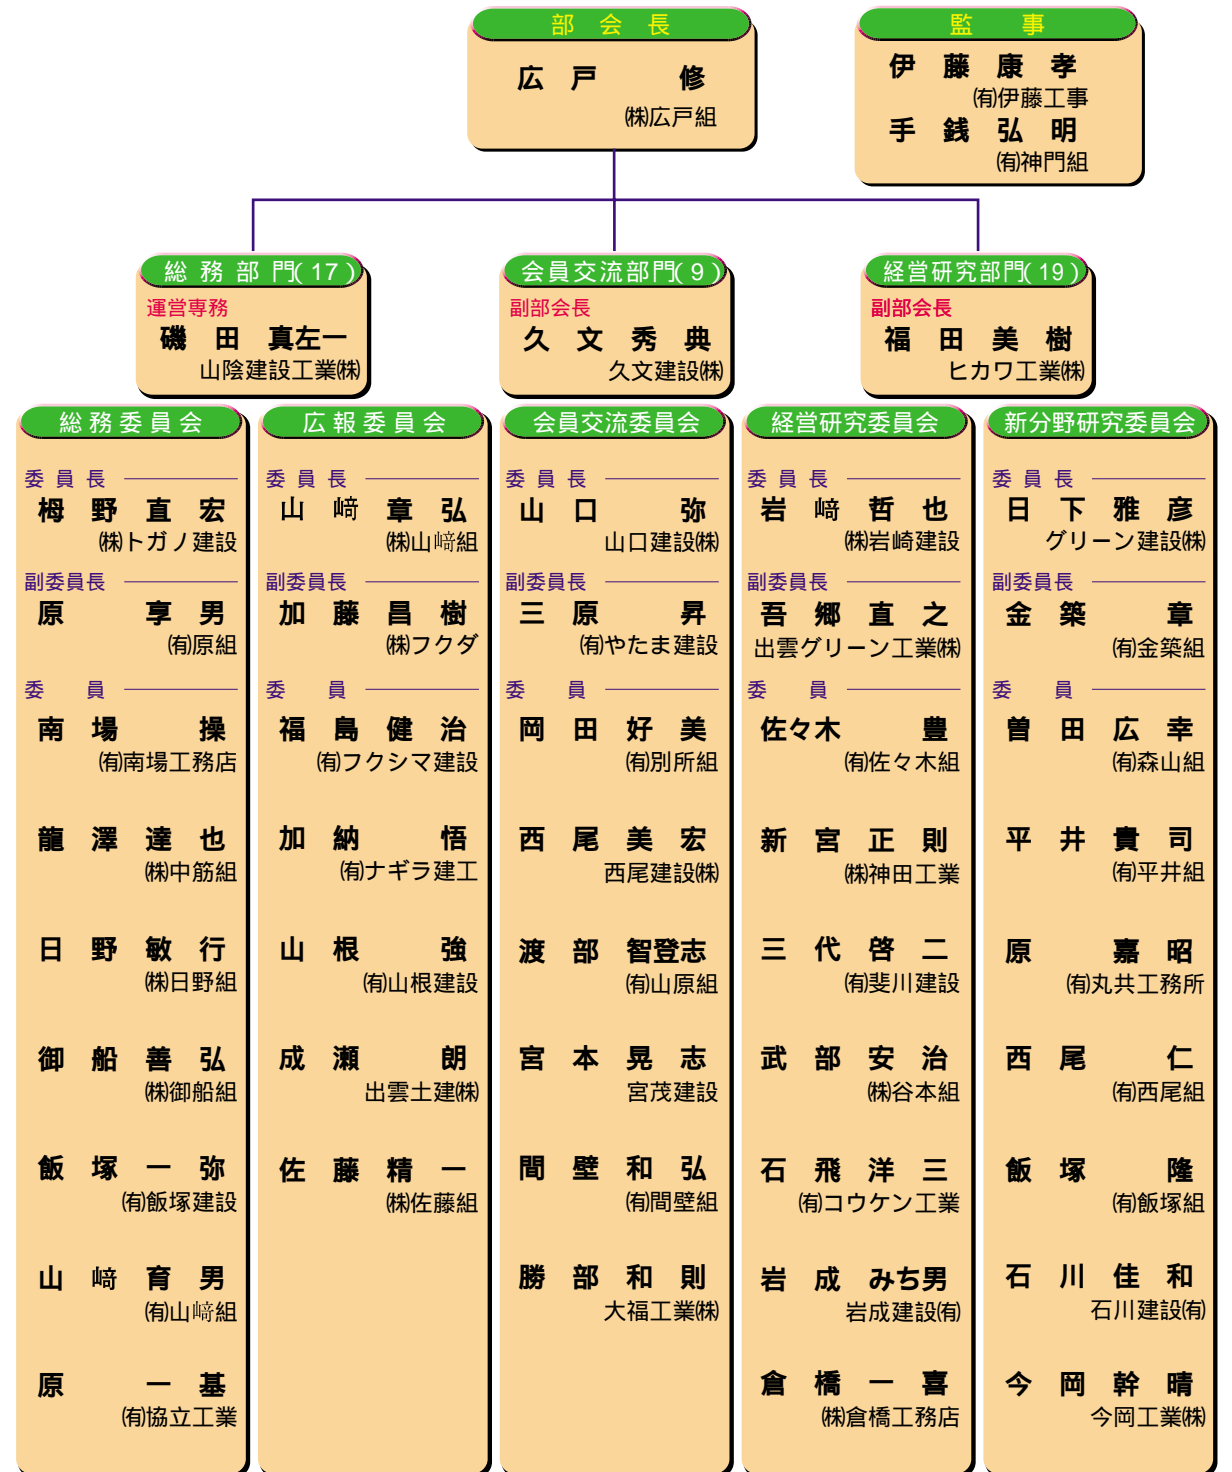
部 会 長
広 戸 修
㈱広戸組

監 事
伊 藤 康 孝
(有)伊藤工事
手 銭 弘 明
(有)神門組

総 務 部 門(17)
運営専務
磯 田 真左一
山陰建設工業㈱

会員交流部門(9)
副部会長
久 文 秀 典
久文建設㈱

経営研究部門(19)
副部会長
福 田 美 樹
ヒカワ工業㈱

総務委員会
委 員 長
栂 野 直 宏
㈱トガノ建設
副委員長
原 享 男
(有)原組
委 員
南 場 操
(有)南場工務店
龍 澤 達 也
㈱中筋組
日 野 敏 行
㈱日野組
御 船 善 弘
㈱御船組
飯 塚 一 弥
(有)飯塚建設
山 﨑 育 男
(有)山﨑組
原 一 基
(有)協立工業

広報委員会
委 員 長
山 﨑 章 弘
㈱山﨑組
副委員長
加 藤 昌 樹
㈱フクダ
委 員
福 島 健 治
(有)フクシマ建設
加 納 悟
(有)ナギラ建工
山 根 強
(有)山根建設
成 瀬 朗
出雲土建㈱
佐 藤 精 一
㈱佐藤組

会員交流委員会
委 員 長
山 口 弥
山口建設㈱
副委員長
三 原 昇
(有)やたま建設
委 員
岡 田 好 美
(有)別所組
西 尾 美 宏
西尾建設㈱
渡 部 智登志
(有)山原組
宮 本 晃 志
宮茂建設
間 壁 和 弘
(有)間壁組
勝 部 和 則
大福工業㈱

経営研究委員会
委 員 長
岩 﨑 哲 也
㈱岩崎建設
副委員長
吾 郷 直 之
出雲グリーン工業㈱
委 員
佐々木 豊
(有)佐々木組
新 宮 正 則
㈱神田工業
三 代 啓 二
(有)斐川建設
武 部 安 治
㈱谷本組
石 飛 洋 三
(有)コウケン工業
岩 成 みち男
岩成建設(有)
倉 橋 一 喜
㈱倉橋工務店

新分野研究委員会
委 員 長
日 下 雅 彦
グリーン建設㈱
副委員長
金 築 章
(有)金築組
委 員
曽 田 広 幸
(有)森山組
平 井 貴 司
(有)平井組
原 嘉 昭
(有)丸共工務所
西 尾 仁
(有)西尾組
飯 塚 隆
(有)飯塚組
石 川 佳 和
石川建設(有)
今 岡 幹 晴
今岡工業㈱